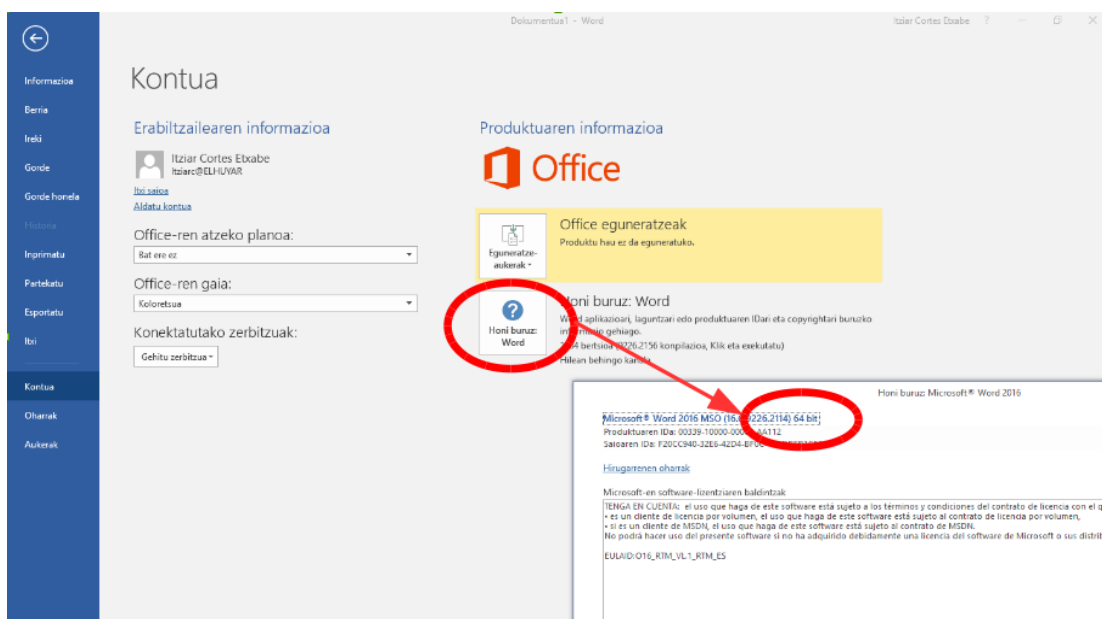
Dokumentua1 - Word

Itziar Cortes Etxabe ?

Informazioa
Berria
Ireki
Gorde
Gorde honela
Historia
Inprimatu
Partekatu
Esportatu
Itxi
Kontua
Oharrak
Aukerak

Kontua

Erabiltzailearen informazioa

Itziar Cortes Etxabe
Itziarc@ELHUYAR
Itxi saioa
Aldatu kontua

Office-ren atzeko planoa:
Bat ere ez

Office-ren gaia:
Koloretsua

Konektatutako zerbitzuak:
Gehitu zerbitzua

Produktuaren informazioa

Office

Eguneratze-aukerak
Office eguneratzeak
Produktu hau ez da eguneratuko.

Honi buruz: Word
Honi buruz: Word
Word aplikazioari, laguntzari edo produktuaren IDari eta copyrightari buruzko informazio gehiago.
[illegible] bertsioa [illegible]226.2156 konpilazioa, Klik eta exekutatu)
Hilean behingo kanala

Honi buruz: Microsoft® Word 2016

Microsoft® Word 2016 MSO (16.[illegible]226.2114) 64 bit
Produktuaren IDa: 00339-10000-0000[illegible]AA112
Saioaren IDa: F20CC940-3ZE6-42D4-BF0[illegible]

Hirugarrenen oharrak

Microsoft-en software-lizentziaren baldintzak

TENGA EN CUENTA: el uso que haga de este software está sujeto a los términos y condiciones del contrato de licencia con el q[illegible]
• es un cliente de licencia por volumen, el uso que haga de este software está sujeto al contrato de licencia por volumen,
• si es un cliente de MSDN, el uso que haga de este software está sujeto al contrato de MSDN.
No podrá hacer uso del presente software si no ha adquirido debidamente una licencia del software de Microsoft o sus distrib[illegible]

EULAID:O16_RTM_VL.1_RTM_ES